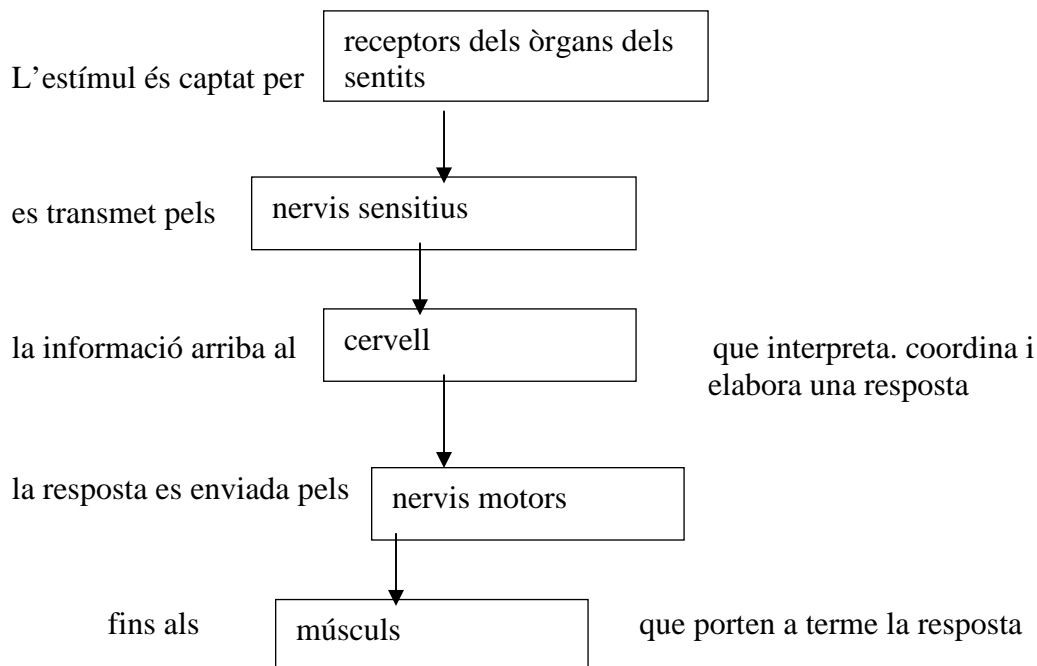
L’estímul és captat per receptors dels òrgans dels sentits

es transmet pels nervis sensitius

la informació arriba al cervell que interpreta. coordina i elabora una resposta

la resposta es enviada pels nervis motors

fins als músculs que porten a terme la resposta